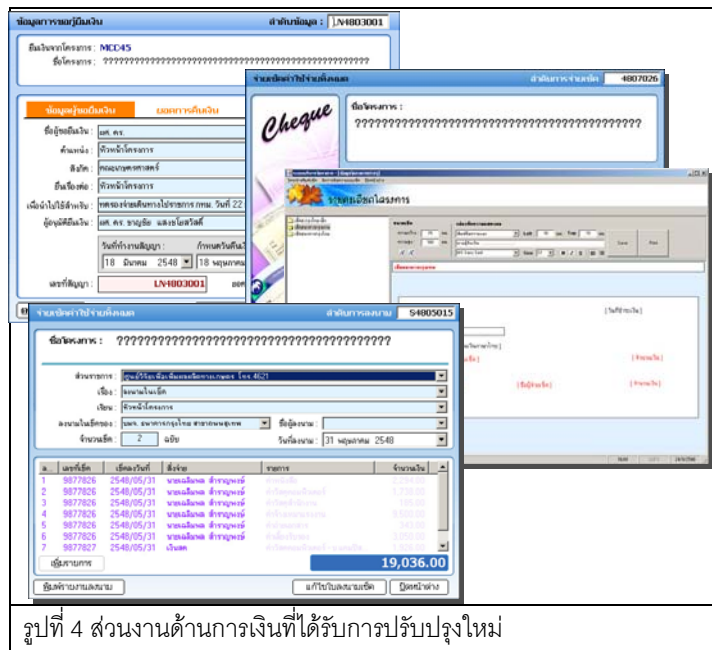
ข้อมูลการขอยืมเงิน
ลำดับข้อมูล : LN4803001
ยืมเงินจากโครงการ : MCC45
ชื่อโครงการ : ????????????????????????????????????????????
ข้อมูลผู้ขอยืมเงิน
ผลการคืนเงิน
ชื่อผู้ขอยืมเงิน : ผศ. ดร.
ตำแหน่ง : หัวหน้าโครงการ
สังกัด : คณะเกษตรศาสตร์
ยืมเนื่องต่อ : หัวหน้าโครงการ
เพื่อนำไปใช้สำหรับ : ทดรองจ่ายเดินทางไปราชการ กทม. วันที่ 22
ผู้อนุมัติยืมเงิน : ผศ. ดร. ชาญชัย แสงชโยสวัสดิ์
วันที่ทำงานสัญญา :
18 มีนาคม 2548
18 พฤษภาคม
เลขที่สัญญา : LN4803001

รายละเอียดการจ่ายเช็ค
ลำดับการจ่ายเช็ค 4807026
Cheque
ชื่อโครงการ :
????????????????????????????????????????????

รายงานเช็คโครงการ
Save
Print
[ไม่ใช้ช่องเงิน]
[จำนวนเงิน]
[ชื่อผู้รับเช็ค]
[จำนวนเงิน]

รายละเอียดการจ่ายเช็ค
ลำดับการลงนาม : S4805015
ชื่อโครงการ : ????????????????????????????????????????????
ส่วนราชการ : ศูนย์วิจัยเพื่อเพิ่มผลผลิตทางการเกษตร โทร.4621
เรื่อง : ลงนามในเช็ค
เรียน : หัวหน้าโครงการ
ลงนามในเช็คของ : บมจ. ธนาคารกรุงไทย สาขาถนนสุเทพ
ชื่อผู้ลงนาม :
จำนวนเช็ค : 2 ฉบับ
วันที่ลงนาม : 31 พฤษภาคม 2548
| ล. | เลขที่เช็ค | เช็คลงวันที่ | สั่งจ่าย | รายการ | จำนวนเงิน |
|---|---|---|---|---|---|
| 1 | 9877826 | 2548/05/31 | นายเฉลิมพล สำราญพงษ์ | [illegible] | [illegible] |
| 2 | 9877826 | 2548/05/31 | นายเฉลิมพล สำราญพงษ์ | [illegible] | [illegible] |
| 3 | 9877826 | 2548/05/31 | นายเฉลิมพล สำราญพงษ์ | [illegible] | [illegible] |
| 4 | 9877826 | 2548/05/31 | นายเฉลิมพล สำราญพงษ์ | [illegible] | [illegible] |
| 5 | 9877826 | 2548/05/31 | นายเฉลิมพล สำราญพงษ์ | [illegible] | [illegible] |
| 6 | 9877826 | 2548/05/31 | นายเฉลิมพล สำราญพงษ์ | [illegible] | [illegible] |
| 7 | 9877827 | 2548/05/31 | เงินสด | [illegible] | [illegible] |
ดูรายการ
19,036.00
พิมพ์รายงานลงนาม
แก้ไขใบลงนามเช็ค
ปิดหน้าต่าง

รูปที่ 4 ส่วนงานด้านการเงินที่ได้รับการปรับปรุงใหม่